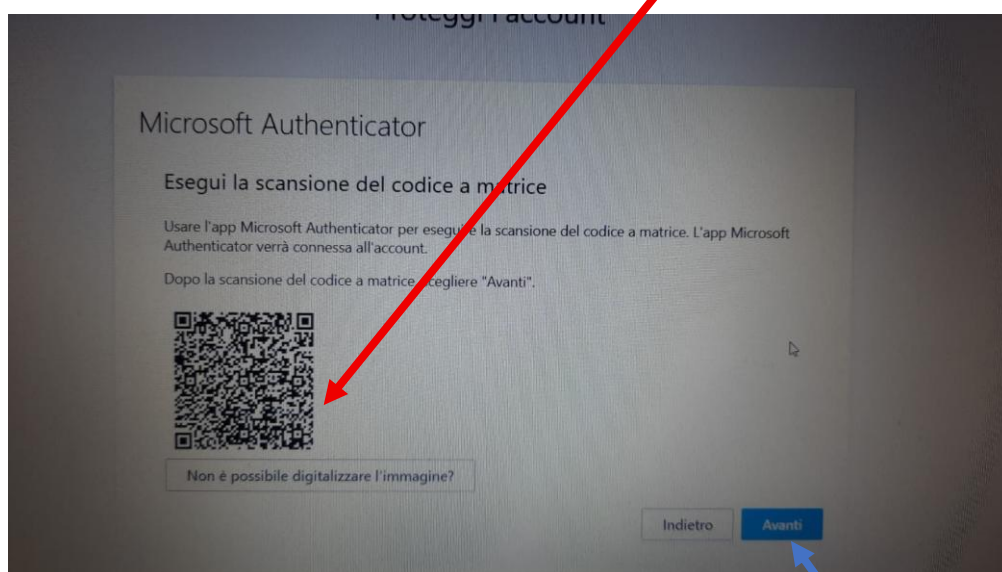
Proteggi l'account

Microsoft Authenticator

Esegui la scansione del codice a matrice

Usare l'app Microsoft Authenticator per eseguire la scansione del codice a matrice. L'app Microsoft Authenticator verrà connessa all'account.

Dopo la scansione del codice a matrice scegliere "Avanti".

Non é possibile digitalizzare l'immagine?

Indietro

Avanti